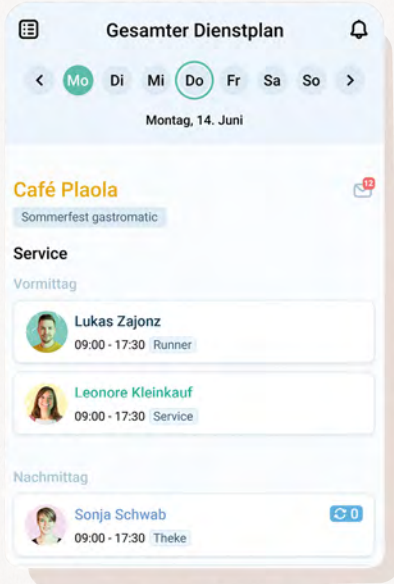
Gesamter Dienstplan

< Mo Di Mi Do Fr Sa So >

Montag, 14. Juni

Café Plaola

12

Sommerfest gastromatic

Service

Vormittag

Lukas Zajonz
09:00 - 17:30 Runner

Leonore Kleinkauf
09:00 - 17:30 Service

Nachmittag

Sonja Schwab
09:00 - 17:30 Theke

0